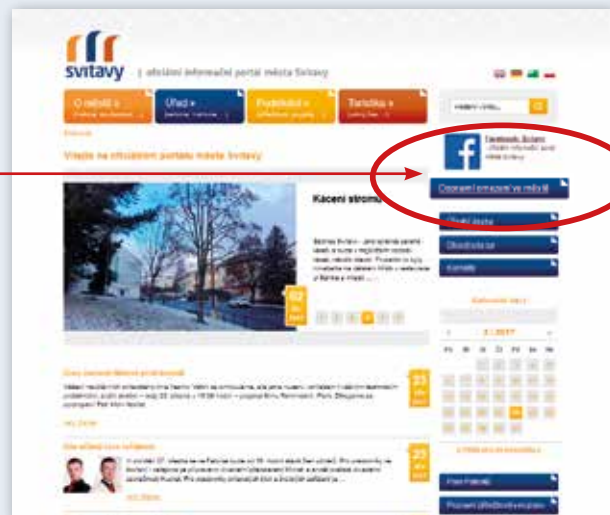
svitavy | oficiální informační portál města Svitavy

O městě » | Úřad » | Podnikání » | Turistika »

Hledaný výraz...

Vítejte na oficiálním portálu města Svitavy

Facebook Svitavy

Oznámení problému ve městě

Kácení stromů

02

Úřední deska

Obsah

Kontakt

3 / 2017

23

23

Facebook

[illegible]